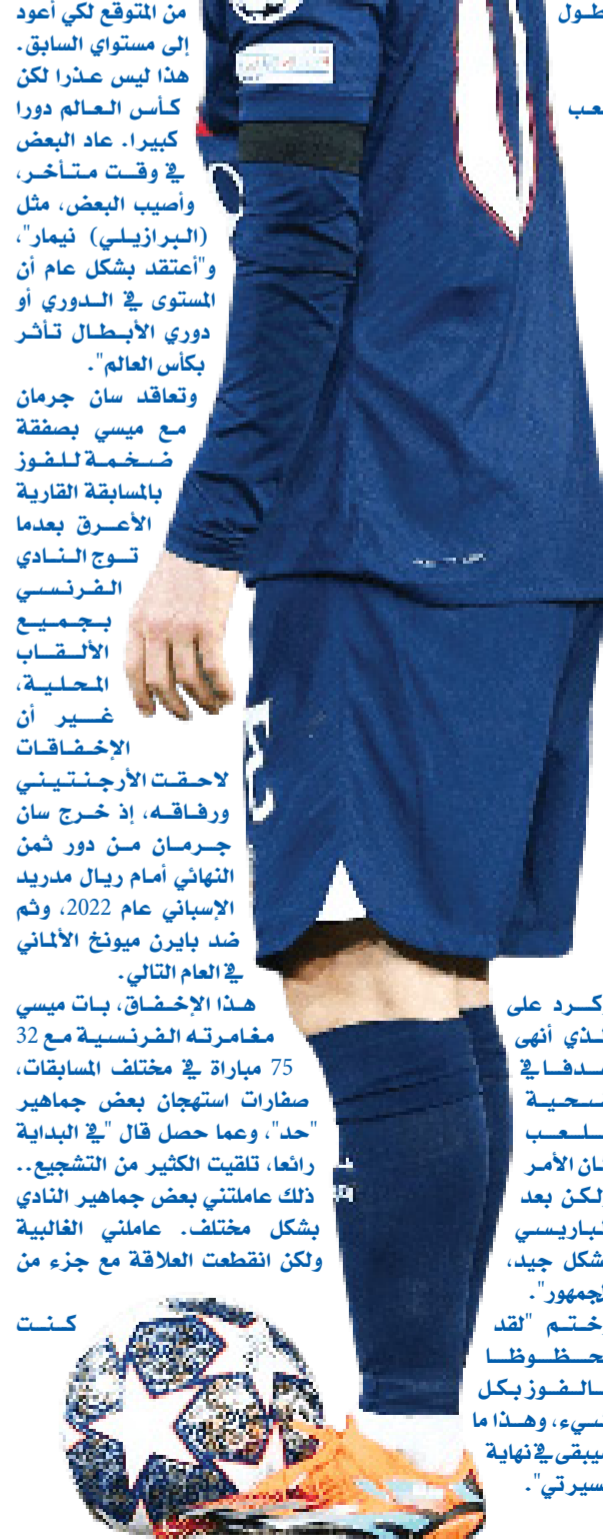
من المتوقع لكي أعود إلى مستواي السابق. هذا ليس عذرا لكن كأس العالم دورا كبيرا. عاد البعض في وقت متأخر، وأصيب البعض، مثل (البرازيلي) نيمار"، و"أعتقد بشكل عام أن المستوى في الدوري أو دوري الأبطال تأثر بكأس العالم".

وتعاقد سان جرمان مع ميسي بصفقة ضخمة للفوز بالمسابقة القارية الأعرق بعدما توج النادي الفرنسي بجميع الألقاب المحلية، غير أن الإخفاقات لاحقت الأرجنتيني ورفاقه، إذ خرج سان جرمان من دور ثمن النهائي أمام ريال مدريد الإسباني عام 2022، وثم ضد بايرن ميونخ الألماني في العام التالي.

هذا الإخفاق، بات ميسي مغامرته الفرنسية مع 32 75 مباراة في مختلف المسابقات، صفارات استهجان بعض جماهير "حد"، وعما حصل قال "في البداية رائعا، تلقيت الكثير من التشجيع.. ذلك عاملتني بعض جماهير النادي بشكل مختلف. عاملني الغالبية ولكن انقطعت العلاقة مع جزء من

كنت

طول

عب

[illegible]كرد على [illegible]لذي أنهى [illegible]دفا في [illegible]حية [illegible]لعب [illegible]ان الأمر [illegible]لكن بعد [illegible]باريسي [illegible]شكل جيد، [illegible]جمهور".

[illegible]ختم "لقد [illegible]حظوظا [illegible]الفوز بكل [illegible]يء، وهذا ما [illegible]يبقى في نهاية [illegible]سيرتي".